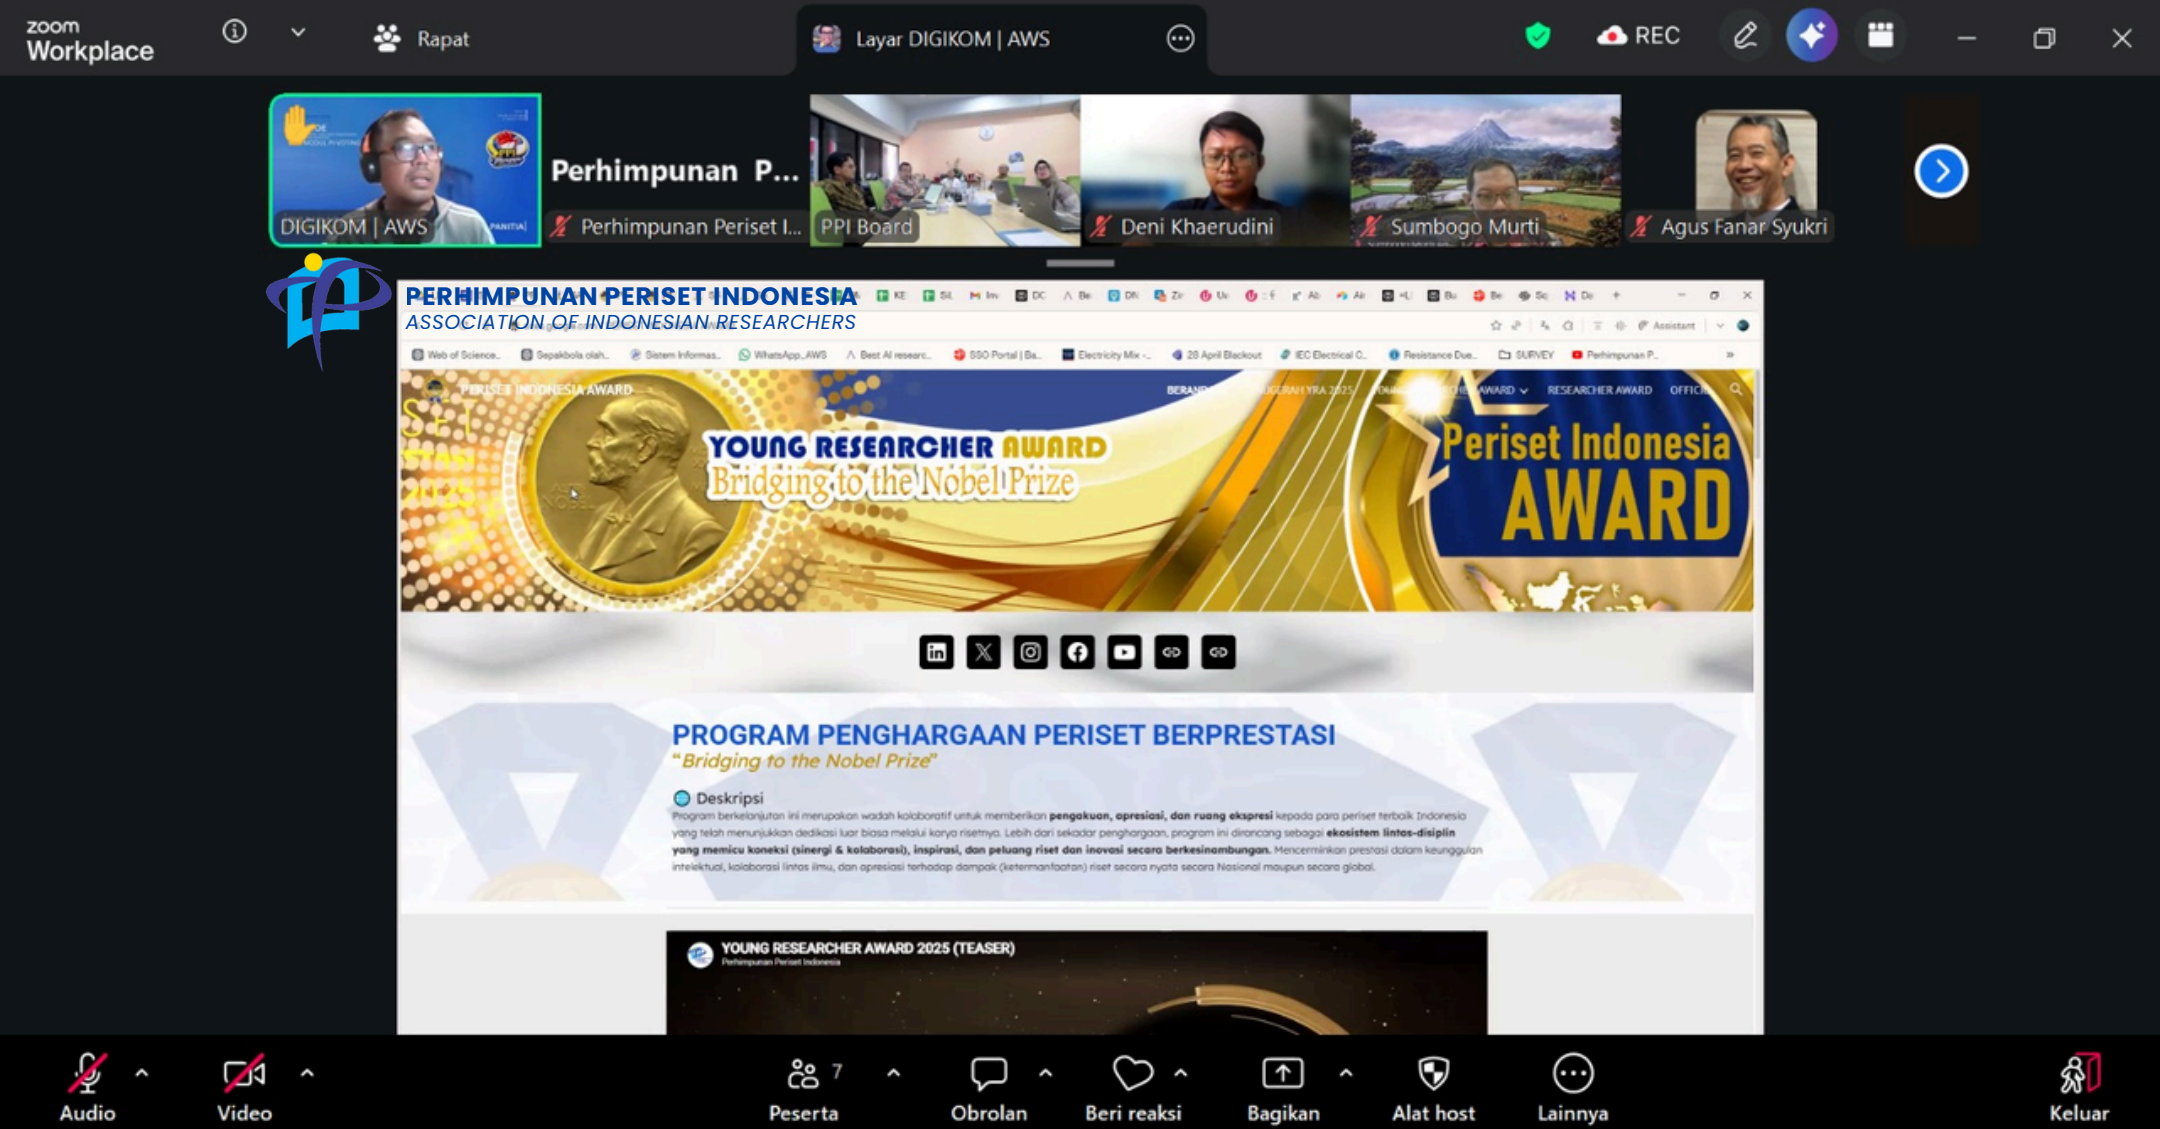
zoom Workplace

Rapat

Layar DIGIKOM | AWS

REC

DIGIKOM | AWS

Perhimpunan P...

Perhimpunan Periset I...

PPI Board

Deni Khaerudini

Sumbogo Murti

Agus Fanar Syukri

PERHIMPUNAN PERISET INDONESIA
ASSOCIATION OF INDONESIAN RESEARCHERS

Web of Science... Sepakbola olah... Sistem Informas... WhatsApp_AWS Best AI researc... SSO Portal | Ba... Electricity Mix -... 28 April Blackout IEC Electrical C... Resistance Due... SURVEY Perhimpunan P...

PERISET INDONESIA AWARD

BERANDA RESEARCHER AWARD OFFICI...

YOUNG RESEARCHER AWARD
Bridging to the Nobel Prize

Periset Indonesia AWARD

PROGRAM PENGHARGAAN PERISET BERPRESTASI
"Bridging to the Nobel Prize"

Deskripsi
Program berkelanjutan ini merupakan wadah kolaboratif untuk memberikan pengakuan, apresiasi, dan ruang ekspresi kepada para periset terbaik Indonesia yang telah menunjukkan dedikasi luar biasa melalui karya risetnya. Lebih dari sekadar penghargaan, program ini dirancang sebagai ekosistem lintas-disiplin yang memicu koneksi (sinergi & kolaborasi), inspirasi, dan peluang riset dan inovasi secara berkesinambungan. Mencerminkan prestasi dalam keunggulan intelektual, kolaborasi lintas ilmu, dan apresiasi terhadap dampak (ketermanfaatan) riset secara nyata secara Nasional maupun secara global.

YOUNG RESEARCHER AWARD 2025 (TEASER)
Perhimpunan Periset Indonesia

Audio Video Peserta 7 Obrolan Beri reaksi Bagikan Alat host Lainnya Keluar